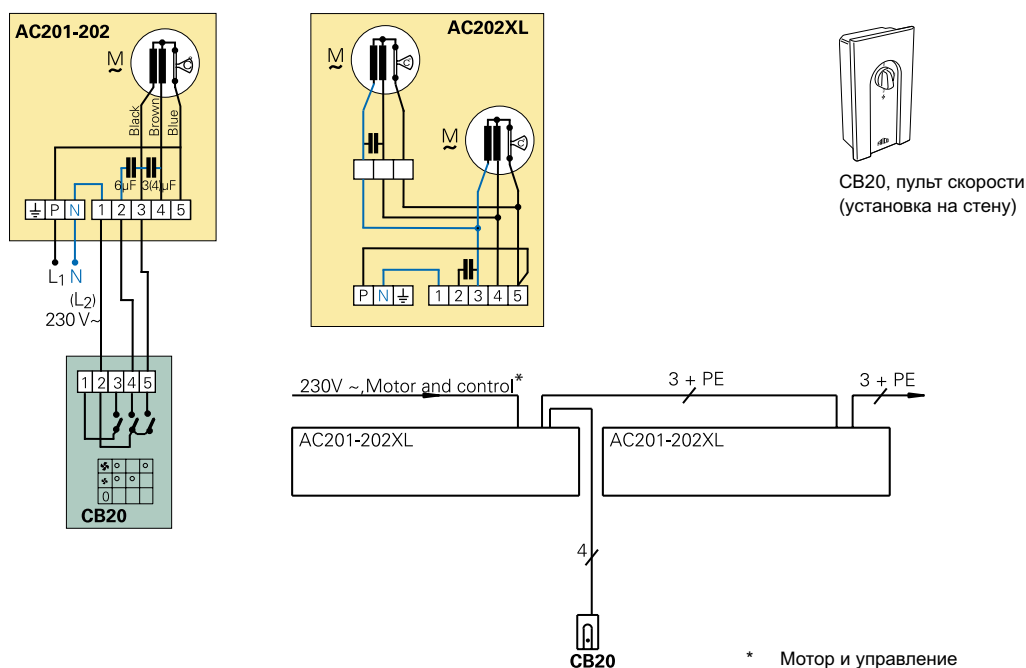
AC201-202

M
~

Black
Brown
Blue

6µF 3(4)µF

⏚ P N 1 2 3 4 5

L1 N
(L2)
230 V~

1 2 3 4 5

0

CB20

AC202XL

M
~

M
~

P N ⏚ 1 2 3 4 5

CB20, пульт скорости
(установка на стену)

230V ~,Motor and control*

3 + PE

3 + PE

AC201-202XL

AC201-202XL

4

CB20

* Мотор и управление